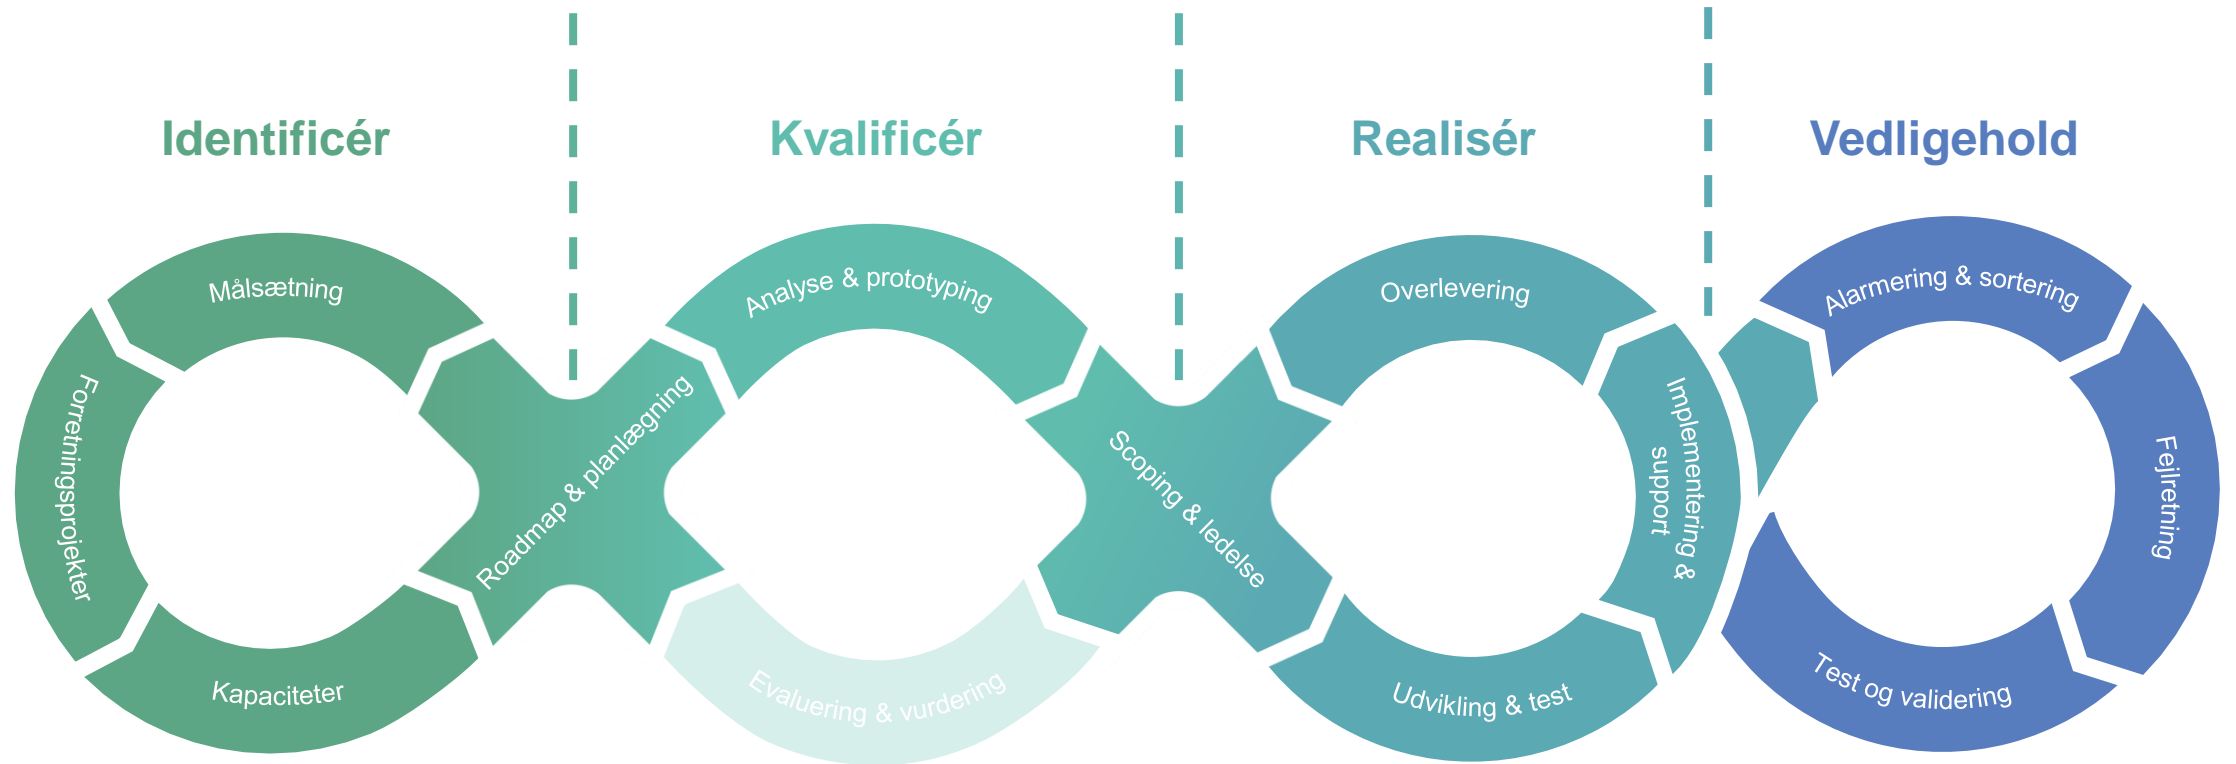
Identificér

Kvalificér

Realisér

Vedligehold

Målsætning

Forretningsprojekter

Kapaciteter

Roadmap & planlægning

Analyse & prototyping

Evaluering & vurdering

Scoping & ledelse

Overlevering

Implementering & support

Udvikling & test

Alarmering & sortering

Fejlretning

Test og validering